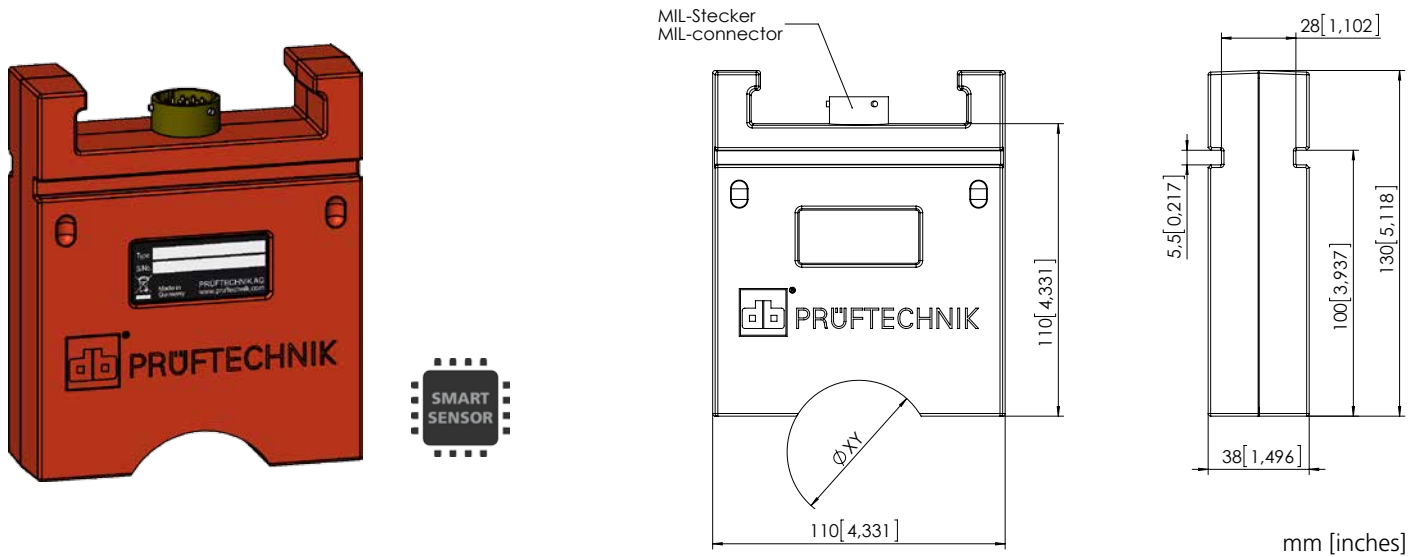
Type
S/N
Made in Germany
PRÜFTECHNIK AG
www.pruftechnik.com
PRÜFTECHNIK

SMART SENSOR

MIL-Stecker
MIL-connector

PRÜFTECHNIK

ØXY

110[4,331]

110[4,331]

28[1,102]

5,5[0,217]

100[3,937]

130[5,118]

38[1,496]

mm [inches]